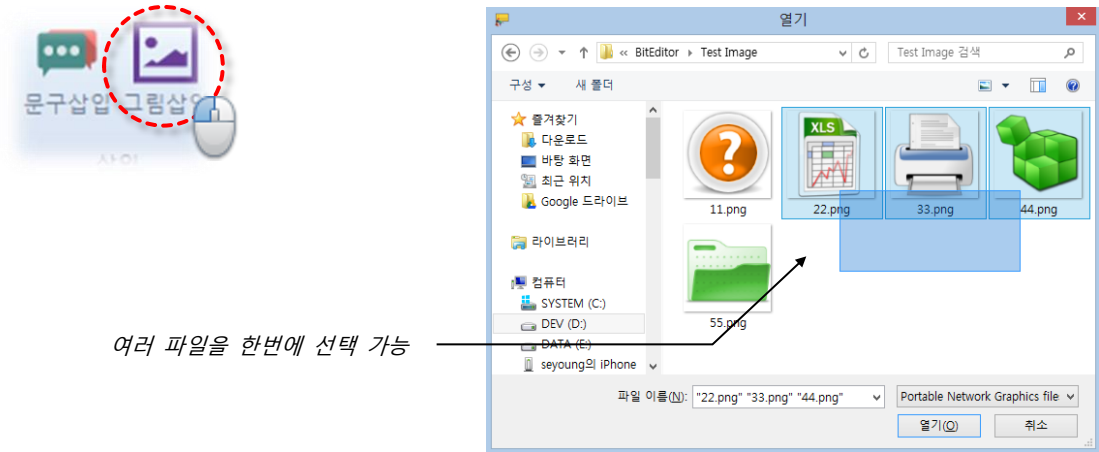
문구삽입 그림삽입

삽입

열기

« BitEditor › Test Image

Test Image 검색

구성 ▾ 새 폴더

즐겨찾기
다운로드
바탕 화면
최근 위치
Google 드라이브

라이브러리

컴퓨터
SYSTEM (C:)
DEV (D:)
DATA (E:)
seyoung의 iPhone

XLS

11.png
22.png
33.png
44.png
55.png

파일 이름(N): "22.png" "33.png" "44.png"

Portable Network Graphics file

열기(O)
취소

여러 파일을 한번에 선택 가능